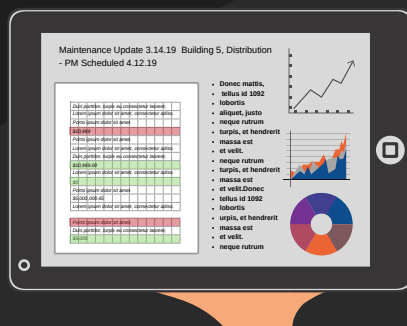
Maintenance Update 3.14.19 Building 5, Distribution - PM Scheduled 4.12.19

Duis porttitor, turpis eu consectetur laoreet,
Lorem ipsum dolor sit amet, consectetur adipisc
Porta ipsum dolor sit amet,
$10,000
Porta ipsum dolor sit amet,
Lorem ipsum dolor sit amet, consectetur adipisc
Duis porttitor, turpis eu consectetur laoreet,
$10,000.00
Lorem ipsum dolor sit amet, consectetur adipisc
$0
Porta ipsum dolor sit amet,
$5,000,000.45
Lorem ipsum dolor sit amet, consectetur adipisc
Porta ipsum dolor sit amet,
Duis porttitor, turpis eu consectetur laoreet,
$5,000

- Donec mattis,
- tellus id 1092
- lobortis
- aliquet, justo
- neque rutrum
- turpis, et hendrerit
- massa est
- et velit.
- neque rutrum
- turpis, et hendrerit
- massa est
- et velit.Donec
- tellus id 1092
- lobortis
- urpis, et hendrerit
- massa est
- et velit.
- neque rutrum